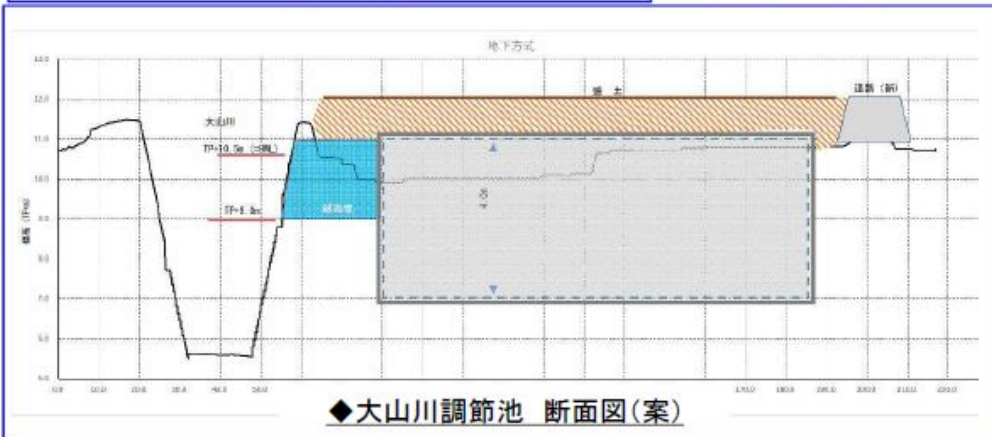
地下方式

盛土

道路（新）

大山川

TP=10.5m（計画）

TP=9.0m

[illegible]

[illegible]

標高（TPm）

13.0
12.0
11.0
10.0
9.0
8.0
7.0
6.0
5.0
4.0

0.0 10.0 20.0 30.0 40.0 50.0 170.0 180.0 190.0 200.0 210.0 220.0

◆大山川調節池 断面図（案）